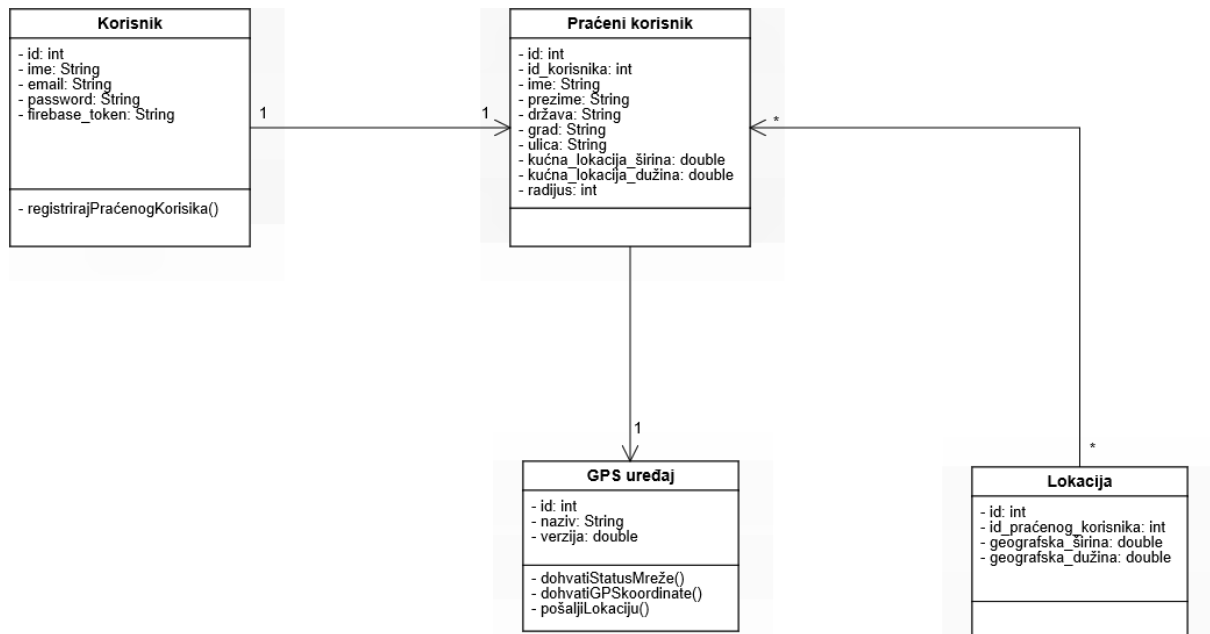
Korisnik

- id: int
- ime: String
- email: String
- password: String
- firebase_token: String

- registrirajPraćenogKorisika()

1

1

Praćeni korisnik

- id: int
- id_korisnika: int
- ime: String
- prezime: String
- država: String
- grad: String
- ulica: String
- kućna_lokacija_širina: double
- kućna_lokacija_dužina: double
- radijus: int

*

1

GPS uređaj

- id: int
- naziv: String
- verzija: double

- dohvatiStatusMreže()
- dohvatiGPSkoordinate()
- pošaljiLokaciju()

*

Lokacija

- id: int
- id_praćenog_korisnika: int
- geografska_širina: double
- geografska_dužina: double